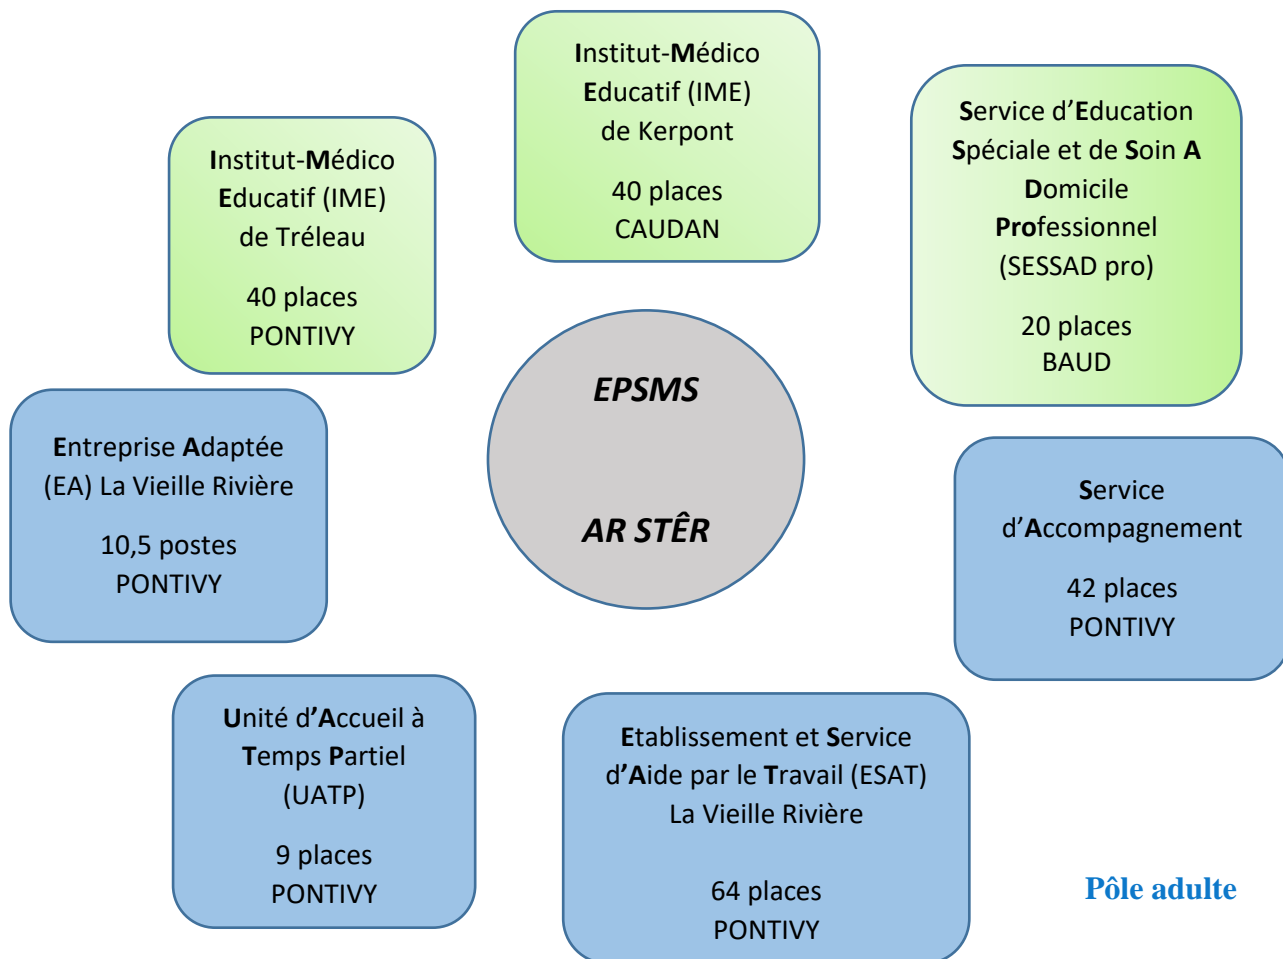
Institut-Médico Educatif (IME) de Kerpont

40 places
CAUDAN

Institut-Médico Educatif (IME) de Tréleau

40 places
PONTIVY

Service d'Education Spéciale et de Soin A Domicile Professionnel (SESSAD pro)

20 places
BAUD

EPSMS

AR STÊR

Entreprise Adaptée (EA) La Vieille Rivière

10,5 postes
PONTIVY

Service d'Accompagnement

42 places
PONTIVY

Unité d'Accueil à Temps Partiel (UATP)

9 places
PONTIVY

Etablissement et Service d'Aide par le Travail (ESAT) La Vieille Rivière

64 places
PONTIVY

Pôle adulte